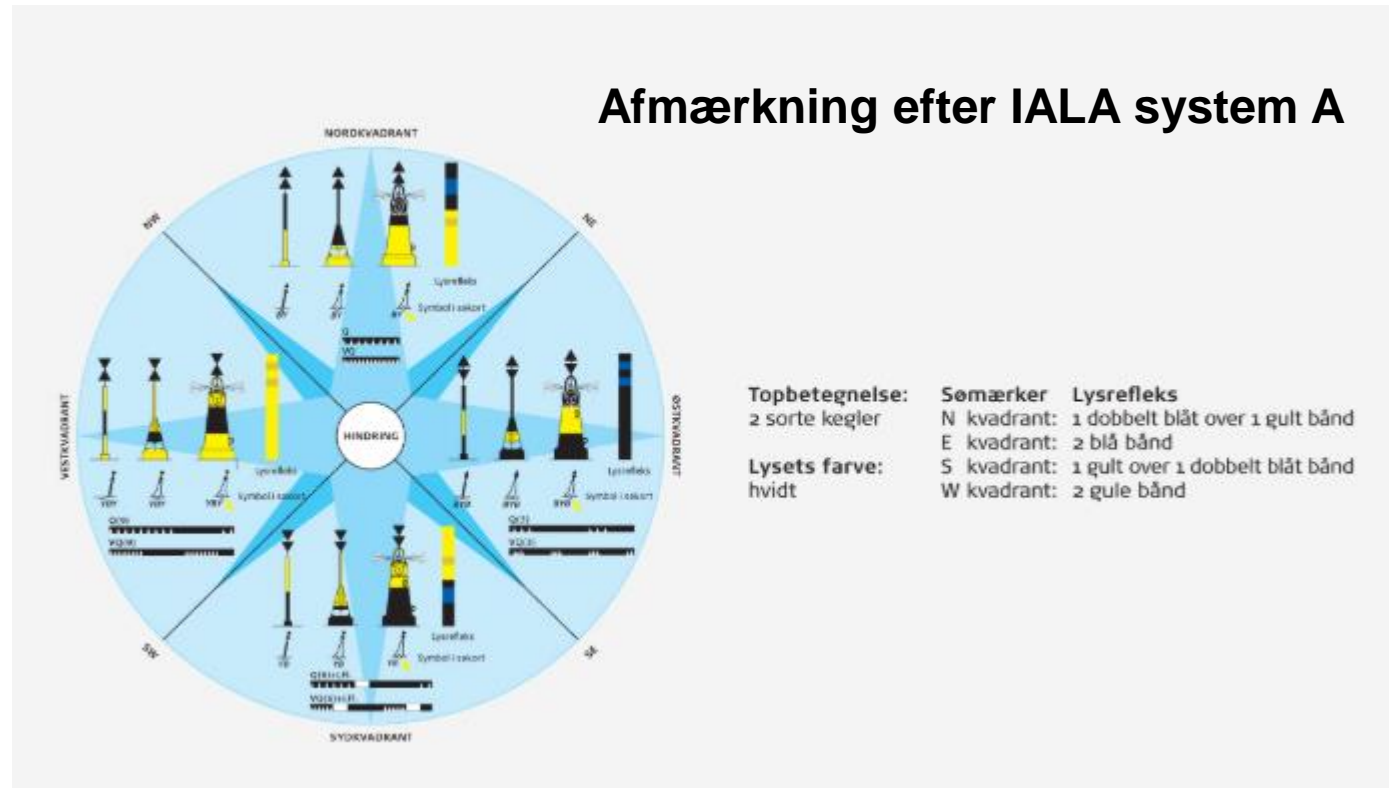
Afmærkning efter IALA system A

NORDKVADRANT

NW

NE

Lysrefleks

BY

BY

BY

Symbol i søkort

Q

VQ

VESTKVADRANT

ØSTKVADRANT

HINDRING

Lysrefleks

YBY

YBY

YBY

Symbol i søkort

Q(9)

VQ(9)

Lysrefleks

BYB

BYB

BYB

Symbol i søkort

Q(3)

VQ(3)

Lysrefleks

YB

YB

YB

Symbol i søkort

Q(6)+LFl

VQ(6)+LFl

SW

SE

SYDKVADRANT

Topbetegnelse:
2 sorte kegler

Lysets farve:
hvidt

Sømærker Lysrefleks
N kvadrant: 1 dobbelt blåt over 1 gult bånd
E kvadrant: 2 blå bånd
S kvadrant: 1 gult over 1 dobbelt blåt bånd
W kvadrant: 2 gule bånd